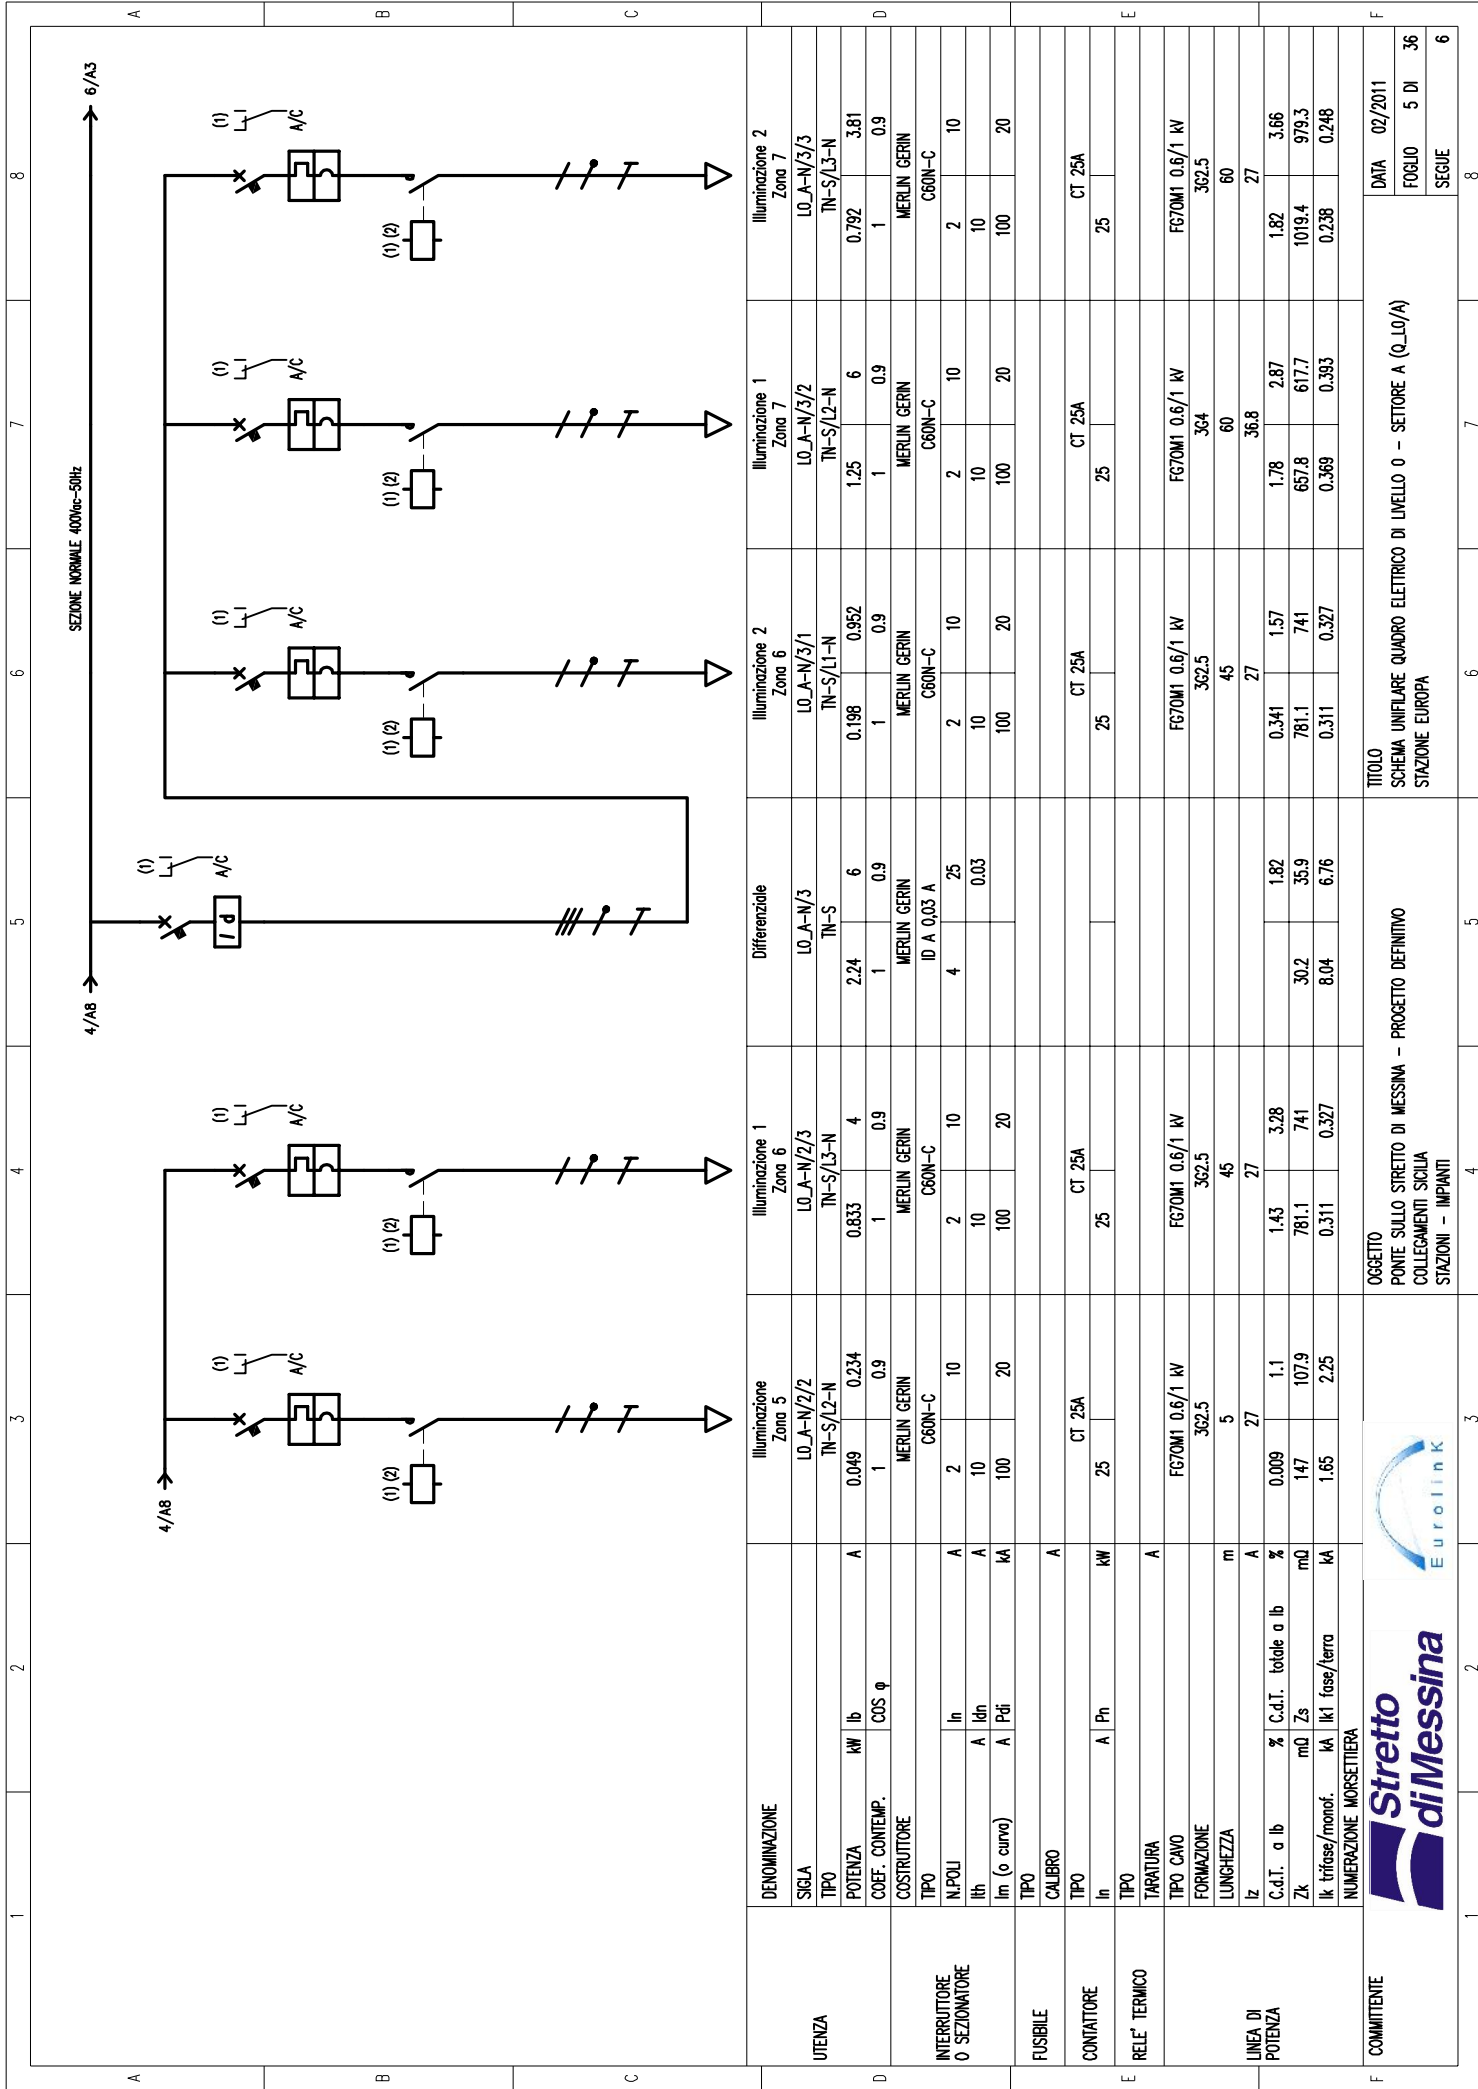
SEZIONE NORMALE 400Vac-50Hz

4/A8
6/A3
4/A8

(1) A/C
(1) (2)

Id

| | | | Illuminazione Zona 5 | Illuminazione 1 Zona 6 | Differenziale | Illuminazione 2 Zona 6 | Illuminazione 1 Zona 7 | Illuminazione 2 Zona 7 |
|---|---|---|---|---|---|---|---|---|
| UTENZA | DENOMINAZIONE | | Illuminazione Zona 5 | Illuminazione 1 Zona 6 | Differenziale | Illuminazione 2 Zona 6 | Illuminazione 1 Zona 7 | Illuminazione 2 Zona 7 |
| | SIGLA | | L0_A-N/2/2 | L0_A-N/2/3 | L0_A-N/3 | L0_A-N/3/1 | L0_A-N/3/2 | L0_A-N/3/3 |
| | TIPO | | TN-S/L2-N | TN-S/L3-N | TN-S | TN-S/L1-N | TN-S/L2-N | TN-S/L3-N |
| | POTENZA kW / Ib A | | 0.049 / 0.234 | 0.833 / 4 | 2.24 / 6 | 0.198 / 0.952 | 1.25 / 6 | 0.792 / 3.81 |
| | COEF. CONTEMP. / COS φ | | 1 / 0.9 | 1 / 0.9 | 1 / 0.9 | 1 / 0.9 | 1 / 0.9 | 1 / 0.9 |
| INTERRUTTORE O SEZIONATORE | COSTRUTTORE | | MERLIN GERIN | MERLIN GERIN | MERLIN GERIN | MERLIN GERIN | MERLIN GERIN | MERLIN GERIN |
| | TIPO | | C60N-C | C60N-C | ID A 0,03 A | C60N-C | C60N-C | C60N-C |
| | N.POLI / In | A | 2 / 10 | 2 / 10 | 4 / 25 | 2 / 10 | 2 / 10 | 2 / 10 |
| | Ith A / Idn | A | 10 | 10 | 0.03 | 10 | 10 | 10 |
| | Im (o curva) A / Pdi | kA | 100 / 20 | 100 / 20 | | 100 / 20 | 100 / 20 | 100 / 20 |
| FUSIBILE | TIPO | | | | | | | |
| | CALIBRO | A | | | | | | |
| CONTATTORE | TIPO | | CT 25A | CT 25A | | CT 25A | CT 25A | CT 25A |
| | In A / Pn | kW | 25 | 25 | | 25 | 25 | 25 |
| RELE' TERMICO | TIPO | | | | | | | |
| | TARATURA | A | | | | | | |
| LINEA DI POTENZA | TIPO CAVO | | FG7OM1 0.6/1 kV | FG7OM1 0.6/1 kV | | FG7OM1 0.6/1 kV | FG7OM1 0.6/1 kV | FG7OM1 0.6/1 kV |
| | FORMAZIONE | | 3G2.5 | 3G2.5 | | 3G2.5 | 3G4 | 3G2.5 |
| | LUNGHEZZA | m | 5 | 45 | | 45 | 60 | 60 |
| | Iz | A | 27 | 27 | | 27 | 36.8 | 27 |
| | C.d.T. a Ib % / C.d.T. totale a Ib | % | 0.009 / 1.1 | 1.43 / 3.28 | / 1.82 | 0.341 / 1.57 | 1.78 / 2.87 | 1.82 / 3.66 |
| | Zk mΩ / Zs | mΩ | 147 / 107.9 | 781.1 / 741 | 30.2 / 35.9 | 781.1 / 741 | 657.8 / 617.7 | 1019.4 / 979.3 |
| | Ik trifase/monof. kA / Ik1 fase/terra | kA | 1.65 / 2.25 | 0.311 / 0.327 | 8.04 / 6.76 | 0.311 / 0.327 | 0.369 / 0.393 | 0.238 / 0.248 |
| | NUMERAZIONE MORSETTIERA | | | | | | | |

COMMITTENTE
Stretto di Messina
Eurolink

OGGETTO
PONTE SULLO STRETTO DI MESSINA - PROGETTO DEFINITIVO
COLLEGAMENTI SICILIA
STAZIONI - IMPIANTI

TITOLO
SCHEMA UNIFILARE QUADRO ELETTRICO DI LIVELLO 0 - SETTORE A (Q_L0/A)
STAZIONE EUROPA

DATA 02/2011
FOGLIO 5 DI 36
SEGUE 6